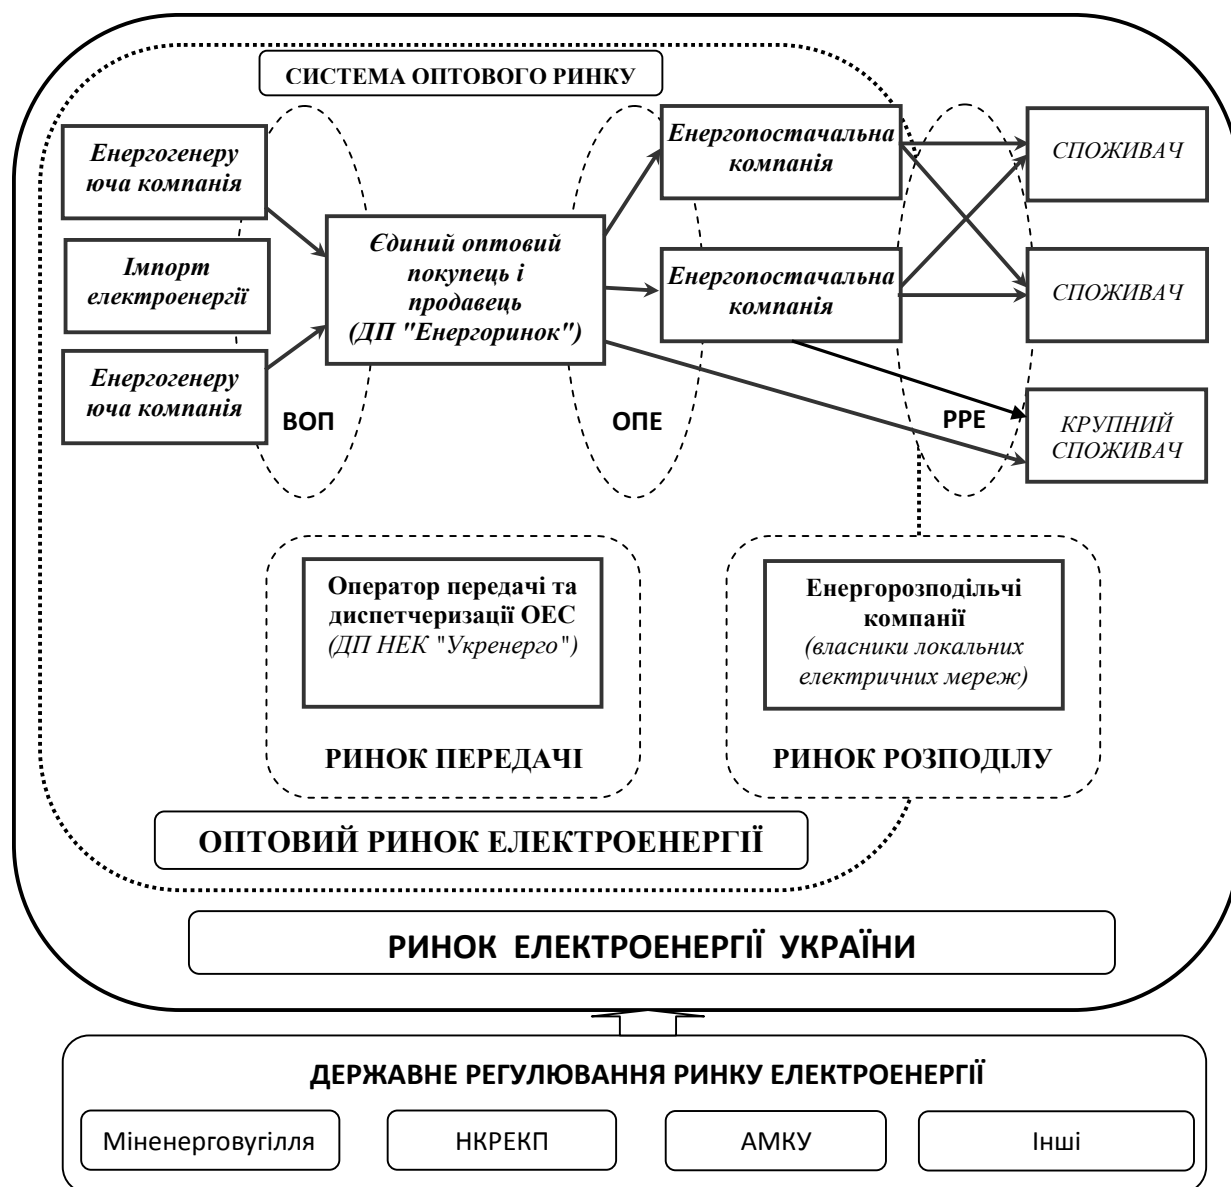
СИСТЕМА ОПТОВОГО РИНКУ

Енергогенеру юча компанія

Імпорт електроенергії

Енергогенеру юча компанія

ВОП

Єдиний оптовий покупець і продавець (ДП "Енергоринок")

ОПЕ

Енергопостачальна компанія

Енергопостачальна компанія

РРЕ

СПОЖИВАЧ

СПОЖИВАЧ

КРУПНИЙ СПОЖИВАЧ

Оператор передачі та диспетчеризації ОЕС (ДП НЕК "Укренерго")

РИНОК ПЕРЕДАЧІ

Енергорозподільчі компанії (власники локальних електричних мереж)

РИНОК РОЗПОДІЛУ

ОПТОВИЙ РИНОК ЕЛЕКТРОЕНЕРГІЇ

РИНОК ЕЛЕКТРОЕНЕРГІЇ УКРАЇНИ

ДЕРЖАВНЕ РЕГУЛЮВАННЯ РИНКУ ЕЛЕКТРОЕНЕРГІЇ

Міненерговугілля

НКРЕКП

АМКУ

Інші